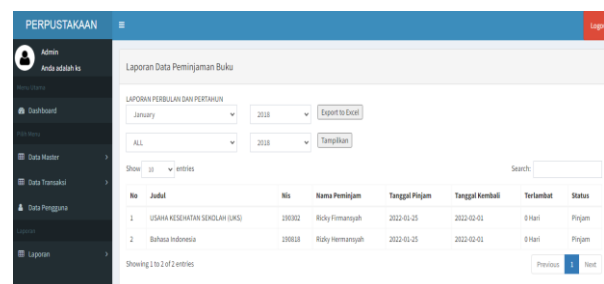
PERPUSTAKAAN
≡
Logo

Admin
Anda adalah ks

Menu Utama
Dashboard
Pilih Menu
Data Master
Data Transaksi
Data Pengguna
Laporan
Laporan

Laporan Data Peminjaman Buku

LAPORAN PERBULAN DAN PERTAHUN
January
2018
Export to Excel
ALL
2018
Tampilkan

Show 10 entries
Search:

| No | Judul | Nis | Nama Peminjam | Tanggal Pinjam | Tanggal Kembali | Terlambat | Status |
|---|---|---|---|---|---|---|---|
| 1 | USAHA KESEHATAN SEKOLAH (UKS) | 190302 | Ricky Firmansyah | 2022-01-25 | 2022-02-01 | 0 Hari | Pinjam |
| 2 | Bahasa Indonesia | 190818 | Rizky Hermansyah | 2022-01-25 | 2022-02-01 | 0 Hari | Pinjam |

Showing 1 to 2 of 2 entries
Previous 1 Next